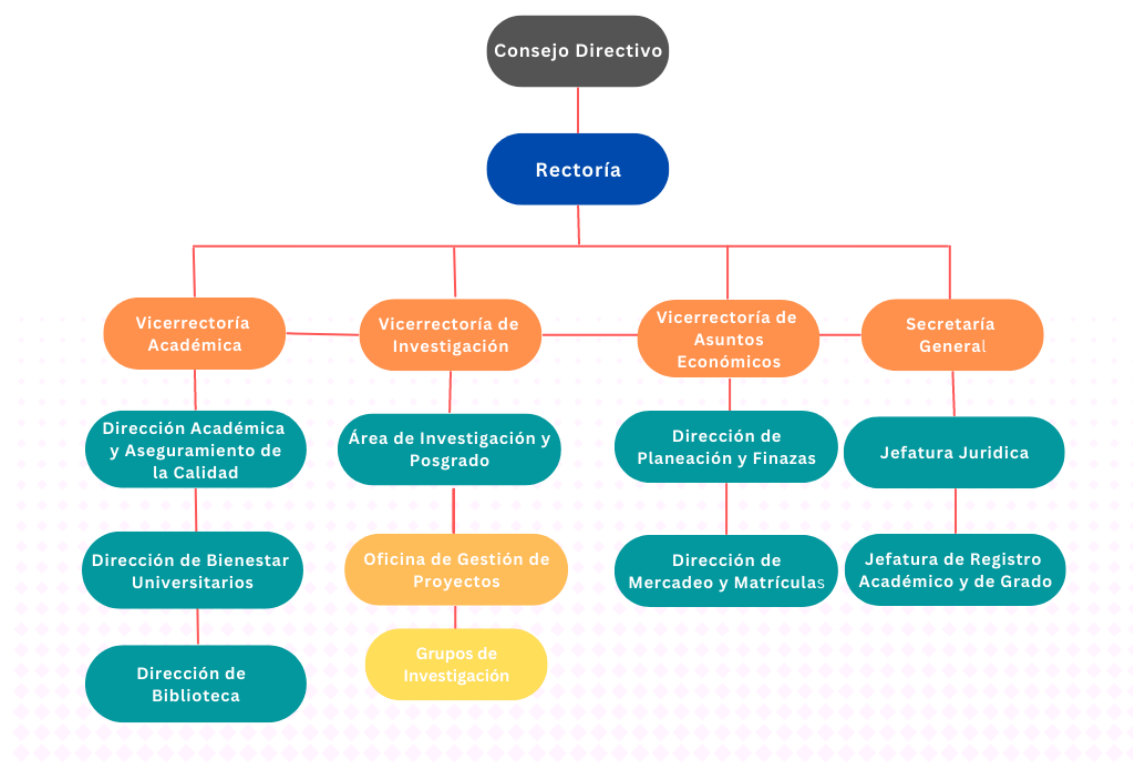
Consejo Directivo

Rectoría

Vicerrectoría Académica

Vicerrectoría de Investigación

Vicerrectoría de Asuntos Económicos

Secretaría General

Dirección Académica y Aseguramiento de la Calidad

Área de Investigación y Posgrado

Dirección de Planeación y Finazas

Jefatura Juridica

Dirección de Bienestar Universitarios

Oficina de Gestión de Proyectos

Dirección de Mercadeo y Matrículas

Jefatura de Registro Académico y de Grado

Dirección de Biblioteca

Grupos de Investigación